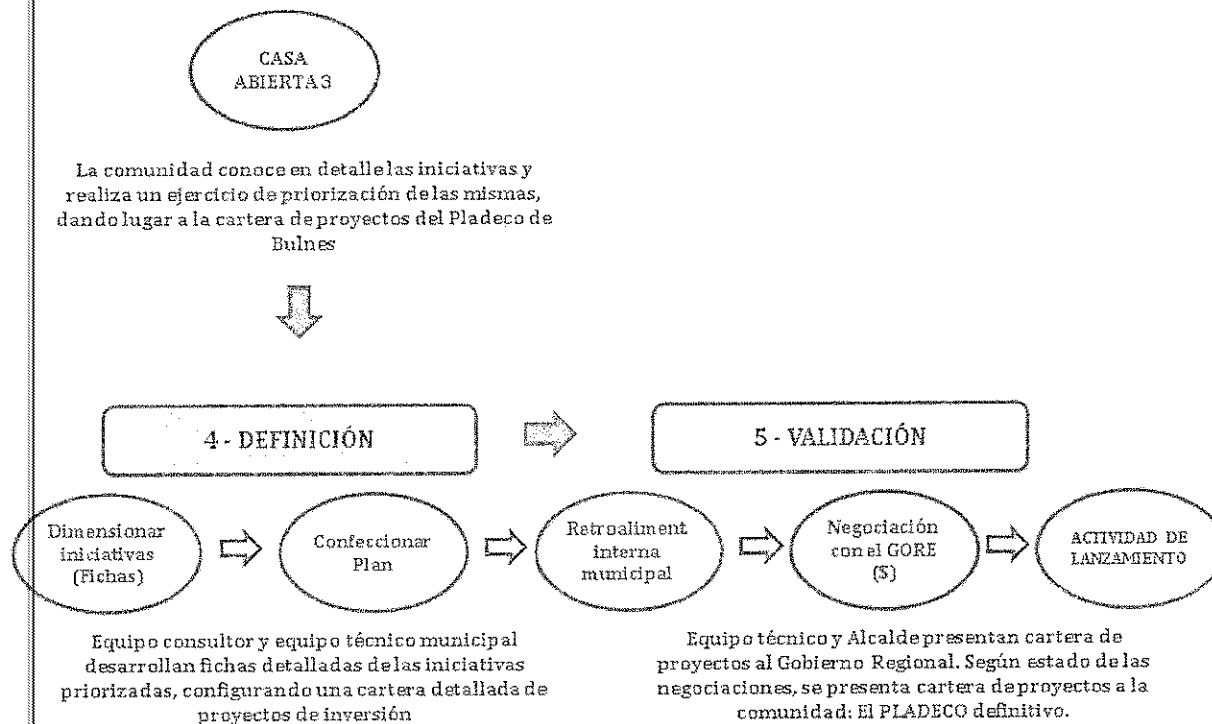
CASA ABIERTA 3

La comunidad conoce en detalle las iniciativas y realiza un ejercicio de priorización de las mismas, dando lugar a la cartera de proyectos del Pladeco de Bulnes

4 - DEFINICIÓN

5 - VALIDACIÓN

Dimensionar iniciativas (Fichas)

Confeccionar Plan

Retroaliment interna municipal

Negociación con el GORE ($)

ACTIVIDAD DE LANZAMIENTO

Equipo consultor y equipo técnico municipal desarrollan fichas detalladas de las iniciativas priorizadas, configurando una cartera detallada de proyectos de inversión

Equipo técnico y Alcalde presentan cartera de proyectos al Gobierno Regional. Según estado de las negociaciones, se presenta cartera de proyectos a la comunidad: El PLADECO definitivo.